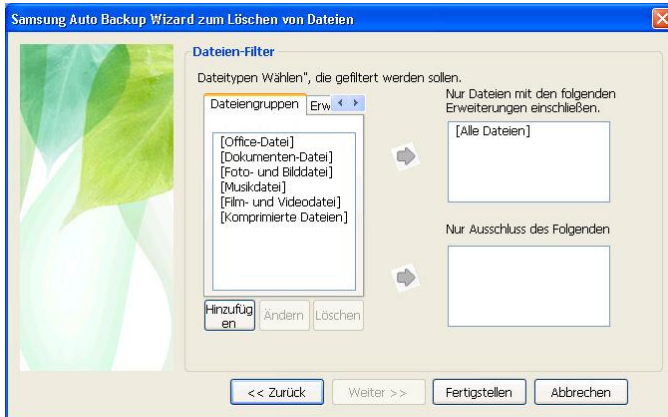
Samsung Auto Backup Wizard zum Löschen von Dateien

Dateien-Filter

Dateitypen Wählen", die gefiltert werden sollen.

Dateiengruppen | Erw

[Office-Datei]
[Dokumenten-Datei]
[Foto- und Bilddatei]
[Musikdatei]
[Film- und Videodatei]
[Komprimierte Dateien]

Hinzufügen | Ändern | Löschen

Nur Dateien mit den folgenden Erweiterungen einschließen.

[Alle Dateien]

Nur Ausschluss des Folgenden

<< Zurück | Weiter >> | Fertigstellen | Abbrechen